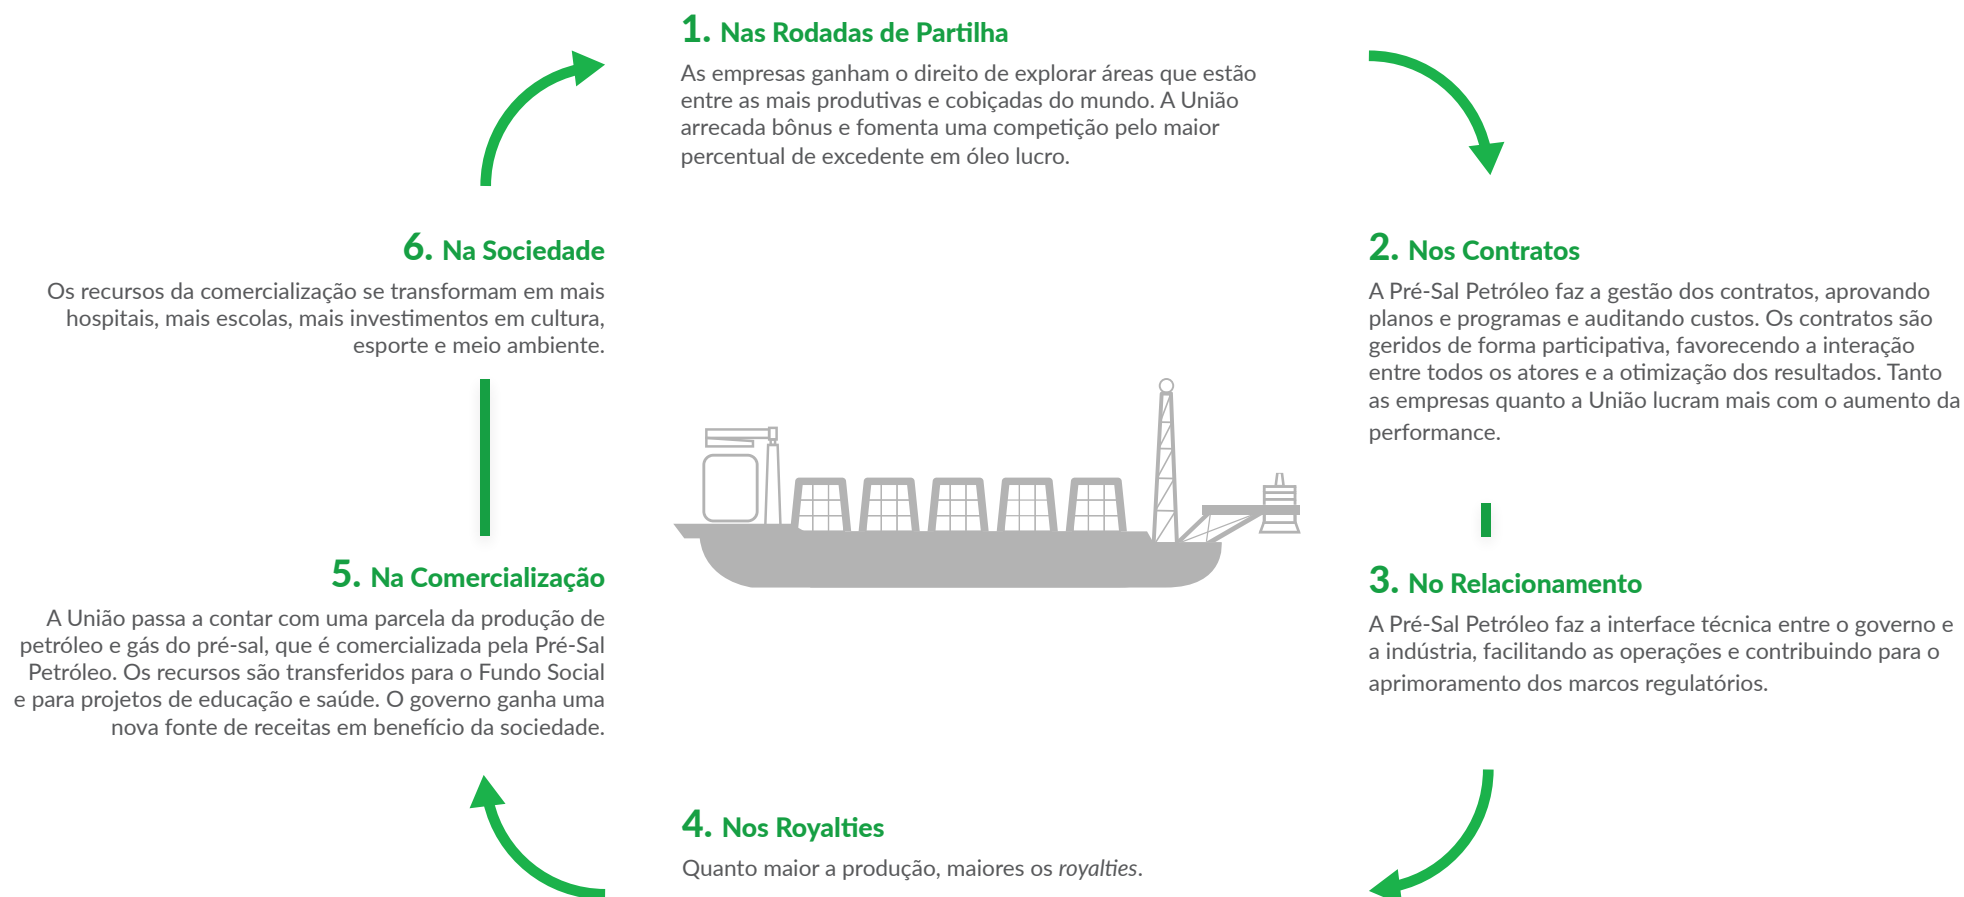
1. Nas Rodadas de Partilha

As empresas ganham o direito de explorar áreas que estão entre as mais produtivas e cobiçadas do mundo. A União arrecada bônus e fomenta uma competição pelo maior percentual de excedente em óleo lucro.

2. Nos Contratos

A Pré-Sal Petróleo faz a gestão dos contratos, aprovando planos e programas e auditando custos. Os contratos são geridos de forma participativa, favorecendo a interação entre todos os atores e a otimização dos resultados. Tanto as empresas quanto a União lucram mais com o aumento da performance.

3. No Relacionamento

A Pré-Sal Petróleo faz a interface técnica entre o governo e a indústria, facilitando as operações e contribuindo para o aprimoramento dos marcos regulatórios.

4. Nos Royalties

Quanto maior a produção, maiores os royalties.

5. Na Comercialização

A União passa a contar com uma parcela da produção de petróleo e gás do pré-sal, que é comercializada pela Pré-Sal Petróleo. Os recursos são transferidos para o Fundo Social e para projetos de educação e saúde. O governo ganha uma nova fonte de receitas em benefício da sociedade.

6. Na Sociedade

Os recursos da comercialização se transformam em mais hospitais, mais escolas, mais investimentos em cultura, esporte e meio ambiente.